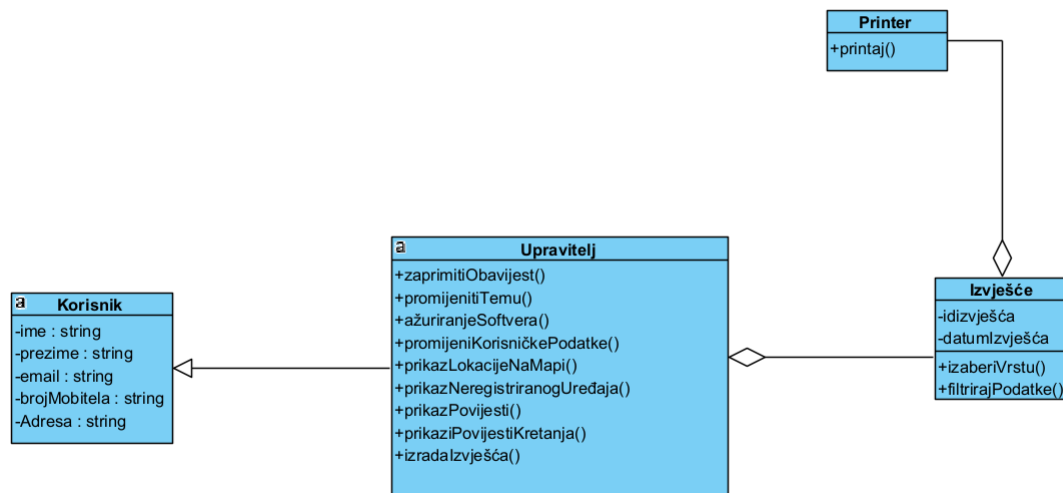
Printer
+printaj()

Upravitelj
+zaprimitiObavijest()
+promijenitiTemu()
+ažuriranjeSoftvera()
+promijeniKorisničkePodatke()
+prikazLokacijeNaMapi()
+prikazNeregistriranogUređaja()
+prikazPovijesti()
+prikaziPovijestiKretanja()
+izradaIzvješća()

Korisnik
-ime : string
-prezime : string
-email : string
-brojMobitela : string
-Adresa : string

Izvješće
-idizvješća
-datumIzvješća
+izaberiVrstu()
+filtrirajPodatke()